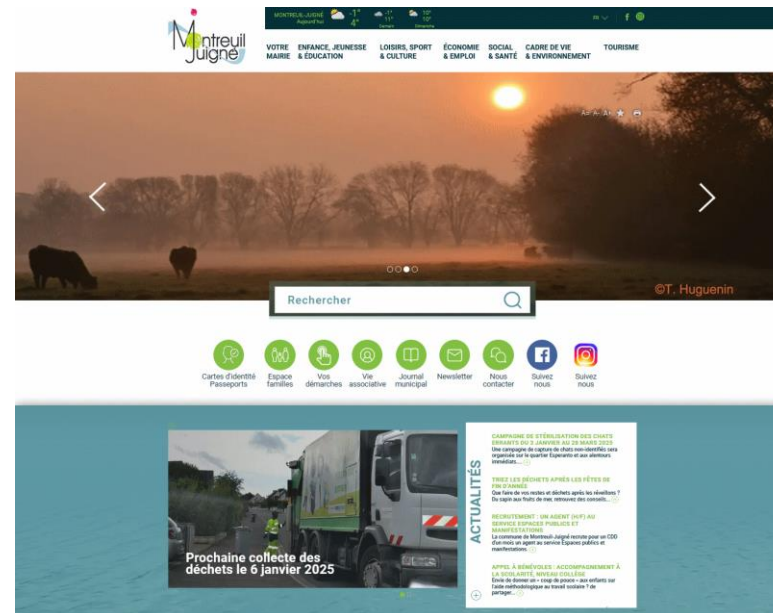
Montreuil Juigné

MONTREUIL-JUIGNÉ Aujourd'hui -1° 4° 11° Samedi 10° Dimanche

VOTRE MAIRIE
ENFANCE, JEUNESSE & ÉDUCATION
LOISIRS, SPORT & CULTURE
ÉCONOMIE & EMPLOI
SOCIAL & SANTÉ
CADRE DE VIE & ENVIRONNEMENT
TOURISME

A+ A- A+

©T. Huguenin

Rechercher

Cartes d'identité Passeports
Espace familles
Vos démarches
Vie associative
Journal municipal
Newsletter
Nous contacter
Suivez nous
Suivez nous

Prochaine collecte des déchets le 6 janvier 2025

ACTUALITÉS

CAMPAGNE DE STÉRILISATION DES CHATS ERRANTS DU 3 JANVIER AU 28 MARS 2025
Une campagne de capture de chats non-identifiés sera organisée sur le quartier Esperanto et aux alentours immédiats....

TRIEZ LES DÉCHETS APRÈS LES FÊTES DE FIN D'ANNÉE
Que faire de vos restes et déchets après les réveillons ? Du sapin aux fruits de mer, retrouvez des conseils...

RECRUTEMENT : UN AGENT (H/F) AU SERVICE ESPACES PUBLICS ET MANIFESTATIONS
La commune de Montreuil-Juigné recrute pour un CDD d'un mois un agent au service Espaces publics et manifestations.

APPEL À BÉNÉVOLES : ACCOMPAGNEMENT À LA SCOLARITÉ NIVEAU COLLÈGE
Envie de donner un « coup de pouce » aux enfants sur l'aide méthodologique au travail scolaire ? de partager...